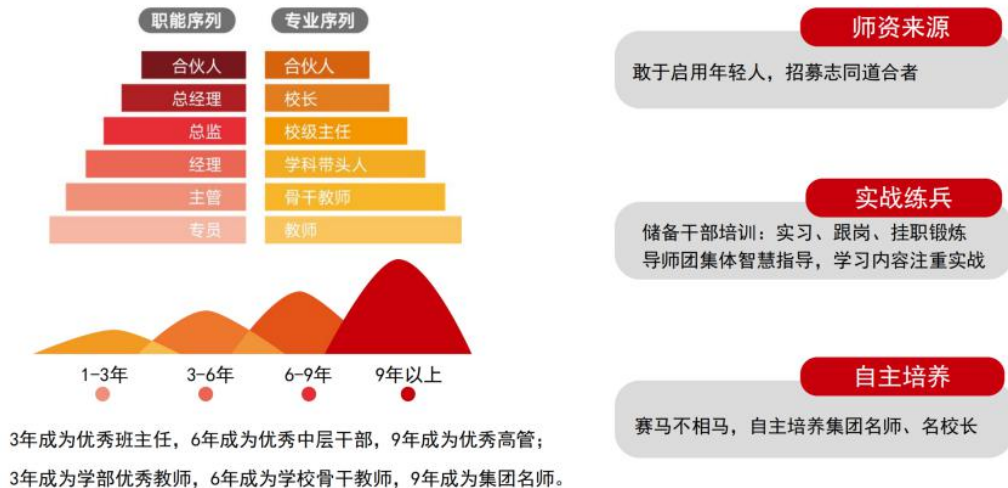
职能序列

专业序列

合伙人

总经理

总监

经理

主管

专员

合伙人

校长

校级主任

学科带头人

骨干教师

教师

1-3年

3-6年

6-9年

9年以上

3年成为优秀班主任，6年成为优秀中层干部，9年成为优秀高管；

3年成为学部优秀教师，6年成为学校骨干教师，9年成为集团名师。

师资来源

敢于启用年轻人，招募志同道合者

实战练兵

储备干部培训：实习、跟岗、挂职锻炼
导师团集体智慧指导，学习内容注重实战

自主培养

赛马不相马，自主培养集团名师、名校长